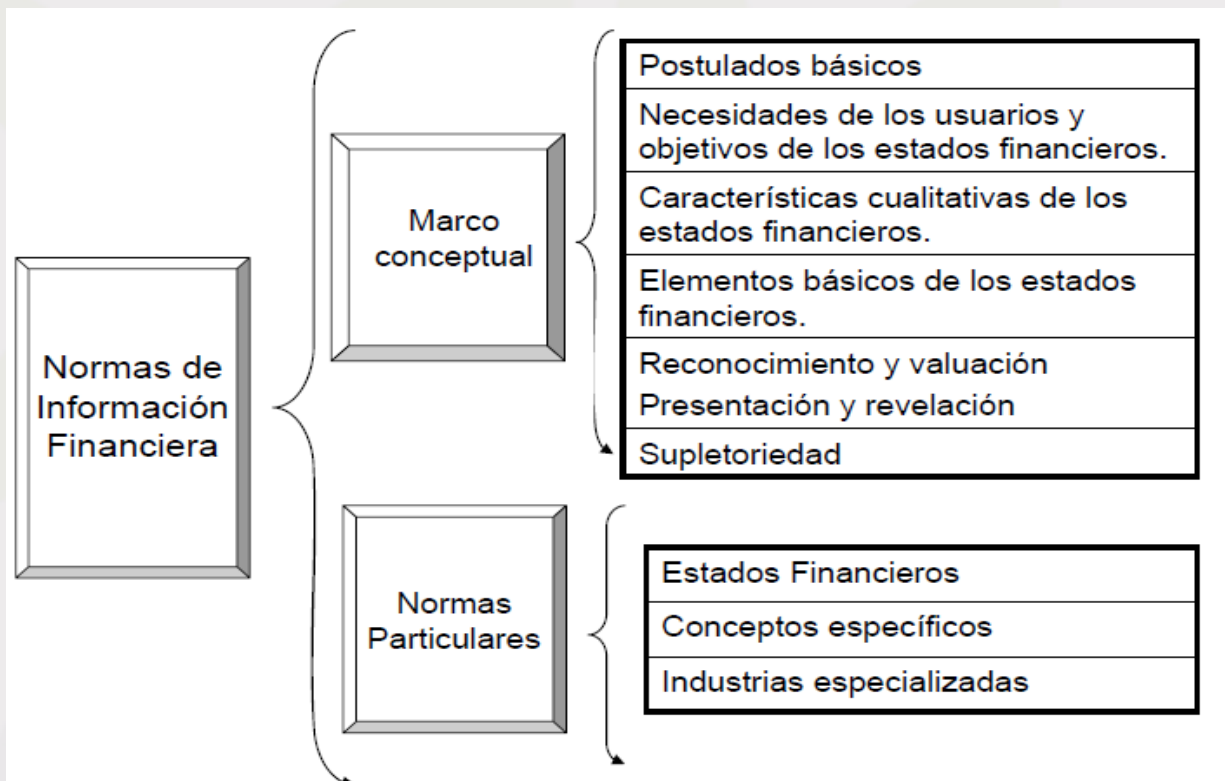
Normas de Información Financiera

Marco conceptual

Postulados básicos

Necesidades de los usuarios y objetivos de los estados financieros.

Características cualitativas de los estados financieros.

Elementos básicos de los estados financieros.

Reconocimiento y valuación

Presentación y revelación

Supletoriedad

Normas Particulares

Estados Financieros

Conceptos específicos

Industrias especializadas